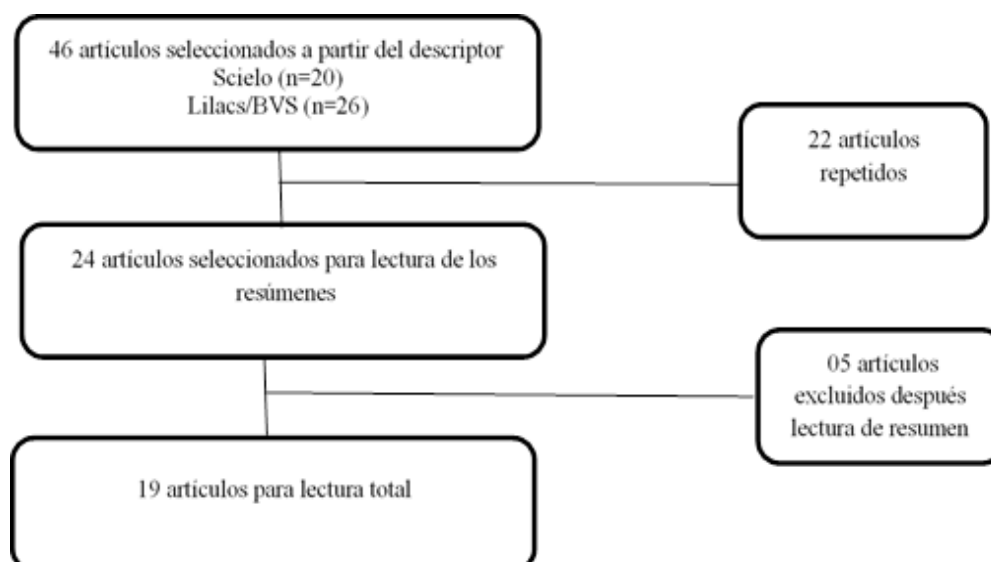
46 artículos seleccionados a partir del descriptor
Scielo (n=20)
Lilacs/BVS (n=26)

22 artículos repetidos

24 artículos seleccionados para lectura de los resúmenes

05 artículos excluidos después lectura de resumen

19 artículos para lectura total